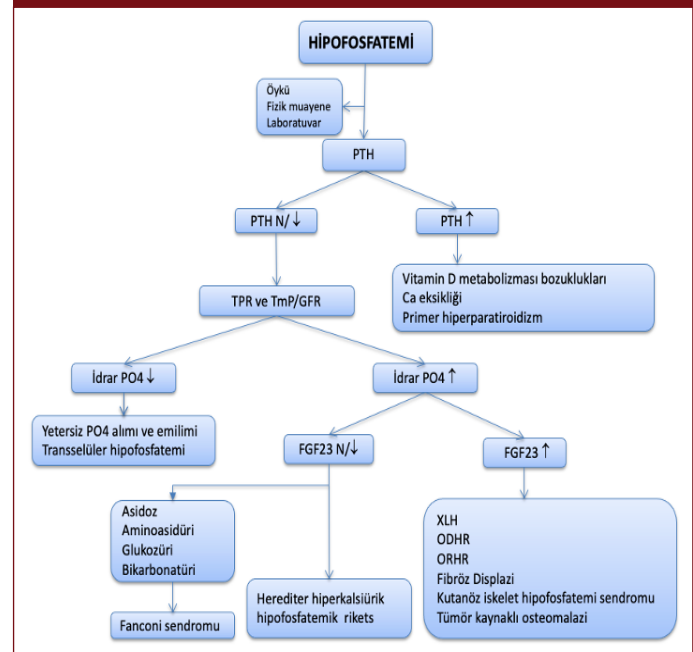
HİPOFOSFATEMİ

Öykü
Fizik muayene
Laboratuvar

PTH

PTH N/↓

PTH ↑

Vitamin D metabolizması bozuklukları
Ca eksikliği
Primer hiperparatiroidizm

TPR ve TmP/GFR

İdrar PO4 ↓

İdrar PO4 ↑

Yetersiz PO4 alımı ve emilimi
Transselüler hipofosfatemi

FGF23 N/↓

FGF23 ↑

Asidoz
Aminoasidüri
Glukozüri
Bikarbonatüri

Fanconi sendromu

Herediter hiperkalsiürik hipofosfatemik rikets

XLH
ODHR
ORHR
Fibröz Displazi
Kutanöz iskelet hipofosfatemi sendromu
Tümör kaynaklı osteomalazi